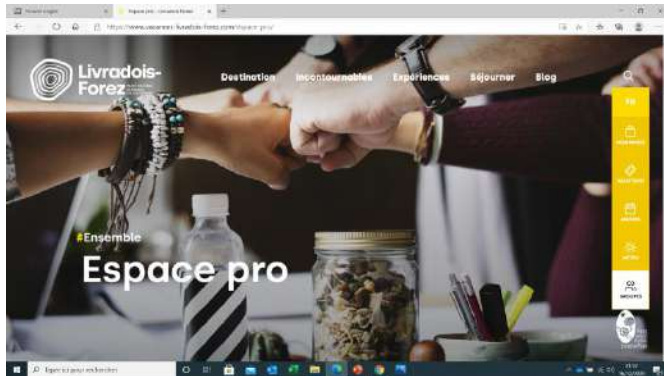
Livradois-Forez

Destination Incontournables Expériences Séjourner Blog

#Ensemble

Espace pro

https://www.vacances-livradois-forez.com/espace-pro/

Espace pro - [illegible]

Taper ici pour rechercher

FR

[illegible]

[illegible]

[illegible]

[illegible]

GROUPES